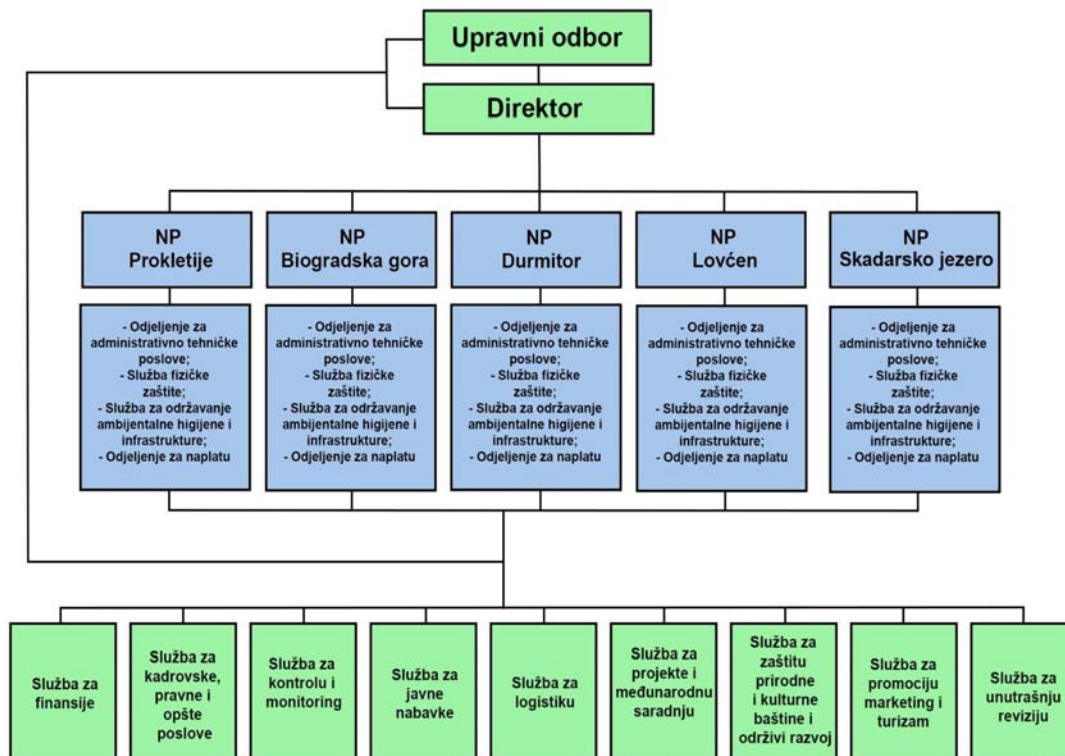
Upravni odbor

Direktor

NP Prokletije

NP Biogradska gora

NP Durmitor

NP Lovćen

NP Skadarsko jezero

- Odjeljenje za administrativno tehničke poslove;
- Služba fizičke zaštite;
- Služba za održavanje ambijentalne higijene i infrastrukture;
- Odjeljenje za naplatu

- Odjeljenje za administrativno tehničke poslove;
- Služba fizičke zaštite;
- Služba za održavanje ambijentalne higijene i infrastrukture;
- Odjeljenje za naplatu

- Odjeljenje za administrativno tehničke poslove;
- Služba fizičke zaštite;
- Služba za održavanje ambijentalne higijene i infrastrukture;
- Odjeljenje za naplatu

- Odjeljenje za administrativno tehničke poslove;
- Služba fizičke zaštite;
- Služba za održavanje ambijentalne higijene i infrastrukture;
- Odjeljenje za naplatu

- Odjeljenje za administrativno tehničke poslove;
- Služba fizičke zaštite;
- Služba za održavanje ambijentalne higijene i infrastrukture;
- Odjeljenje za naplatu

Služba za finansije

Služba za kadrovske, pravne i opšte poslove

Služba za kontrolu i monitoring

Služba za javne nabavke

Služba za logistiku

Služba za projekte i međunarodnu saradnju

Služba za zaštitu prirodne i kulturne baštine i održivi razvoj

Služba za promociju marketing i turizam

Služba za unutrašnju reviziju